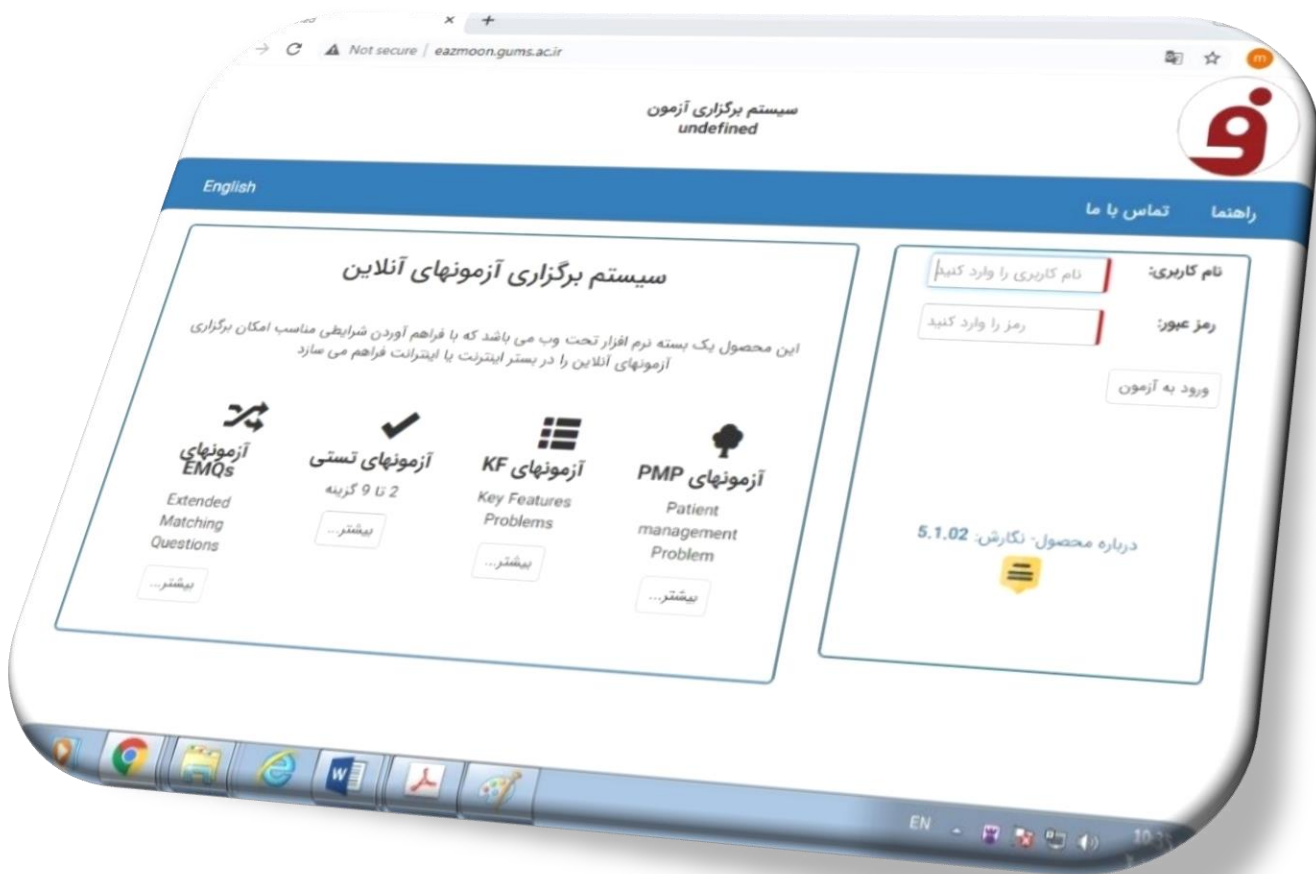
Not secure | eazmoon.gums.ac.ir

سیستم برگزاری آزمون
undefined

English

راهنما
تماس با ما

سیستم برگزاری آزمونهای آنلاین

این محصول یک بسته نرم افزار تحت وب می باشد که با فراهم آوردن شرایطی مناسب امکان برگزاری آزمونهای آنلاین را در بستر اینترنت یا اینترانت فراهم می سازد

آزمونهای PMP
Patient management Problem
بیشتر...

آزمونهای KF
Key Features Problems
بیشتر...

آزمونهای تستی
2 تا 9 گزینه
بیشتر...

آزمونهای EMQs
Extended Matching Questions
بیشتر...

نام کاربری:
نام کاربری را وارد کنید

رمز عبور:
رمز را وارد کنید

ورود به آزمون

درباره محصول- نگارش: 5.1.02

EN
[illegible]